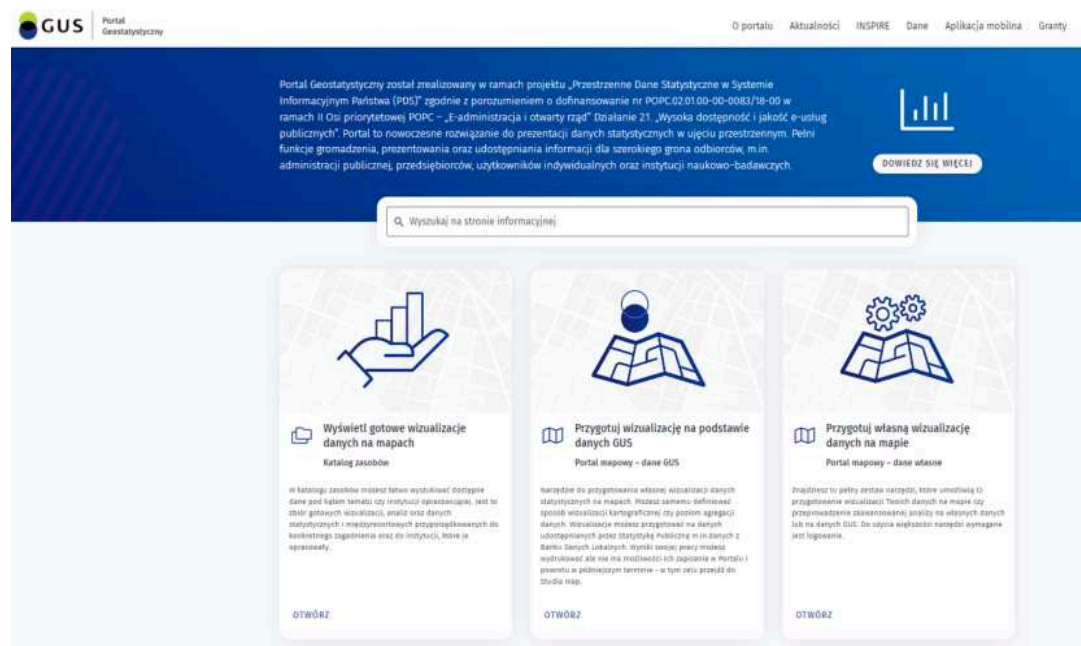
GUS Portal Geostatystyczny

O portalu Aktualności INSPIRE Dane Aplikacja mobilna Granty

Portal Geostatystyczny został zrealizowany w ramach projektu „Przestrzenne Dane Statystyczne w Systemie Informacyjnym Państwa (PDS)" zgodnie z porozumieniem o dofinansowanie nr POPC.02.01.00-00-0083/18-00 w ramach II Osi priorytetowej POPC – „E-administracja i otwarty rząd" Działanie 2.1. „Wysoka dostępność i jakość e-usług publicznych". Portal to nowoczesne rozwiązanie do prezentacji danych statystycznych w ujęciu przestrzennym. Pełni funkcje gromadzenia, prezentowania oraz udostępniania informacji dla szerokiego grona odbiorców, m.in. administracji publicznej, przedsiębiorców, użytkowników indywidualnych oraz instytucji naukowo-badawczych.

DOWIEDZ SIĘ WIĘCEJ

Wyszukaj na stronie informacyjnej

Wyświetl gotowe wizualizacje danych na mapach

Katalog zasobów

W katalogu zasobów możesz łatwo wyszukiwać dostępne dane pod kątem tematu czy instytucji opracowującej. Jest to zbiór gotowych wizualizacji, analiz oraz danych statystycznych i międzyresortowych przyporządkowanych do konkretnego zagadnienia oraz do instytucji, które je opracowały.

OTWÓRZ

Przygotuj wizualizację na podstawie danych GUS

Portal mapowy – dane GUS

Narzędzie do przygotowania własnej wizualizacji danych statystycznych na mapach. Możesz samemu definiować sposób wizualizacji kartograficznej czy poziom agregacji danych. Wizualizacje możesz przygotować na danych udostępnianych przez Statystykę Publiczną m.in danych z Banku Danych Lokalnych. Wyniki swojej pracy możesz wydrukować ale nie ma możliwości ich zapisania w Portalu i powrotu w późniejszym terminie – w tym celu przejdź do Studio map.

OTWÓRZ

Przygotuj własną wizualizację danych na mapie

Portal mapowy – dane własne

Znajdziesz tu pełny zestaw narzędzi, które umożliwią Ci przygotowanie wizualizacji Twoich danych na mapie czy przeprowadzenie zaawansowanej analizy na własnych danych lub na danych GUS. Do użycia większości narzędzi wymagane jest logowanie.

OTWÓRZ